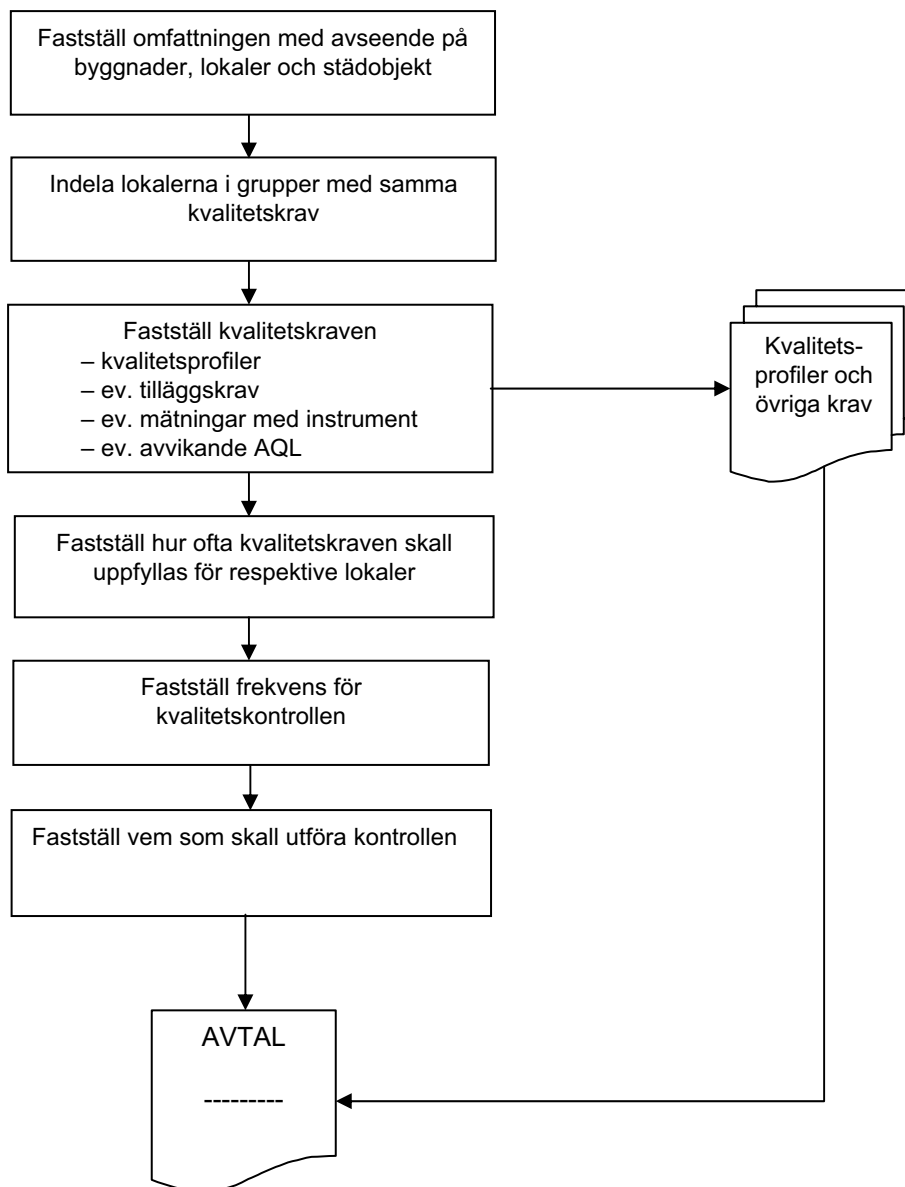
Fastställ omfattningen med avseende på byggnader, lokaler och städobjekt

Indela lokalerna i grupper med samma kvalitetskrav

Fastställ kvalitetskraven
– kvalitetsprofiler
– ev. tilläggskrav
– ev. mätningar med instrument
– ev. avvikande AQL

Kvalitetsprofiler och övriga krav

Fastställ hur ofta kvalitetskraven skall uppfyllas för respektive lokaler

Fastställ frekvens för kvalitetskontrollen

Fastställ vem som skall utföra kontrollen

AVTAL
---------